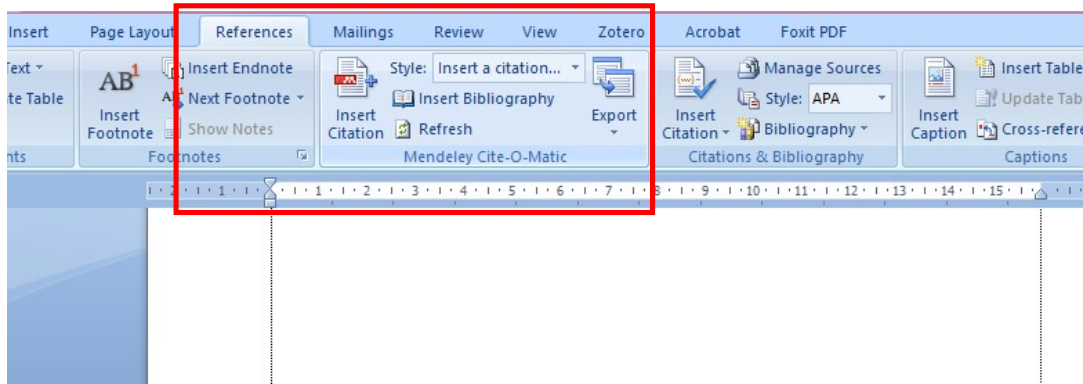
Insert Page Layout References Mailings Review View Zotero Acrobat Foxit PDF

Text
te Table
nts

$AB^1$
Insert Footnote
Insert Endnote
Next Footnote
Show Notes
Footnotes

Insert Citation
Style: Insert a citation...
Insert Bibliography
Refresh
Export
Mendeley Cite-O-Matic

Insert Citation
Manage Sources
Style: APA
Bibliography
Citations & Bibliography

Insert Caption
Insert Table
Update Tab
Cross-refere
Captions

1 · 2 · 1 · 1 · 1 · 2 · 3 · 4 · 5 · 6 · 7 · 8 · 9 · 10 · 11 · 12 · 13 · 14 · 15